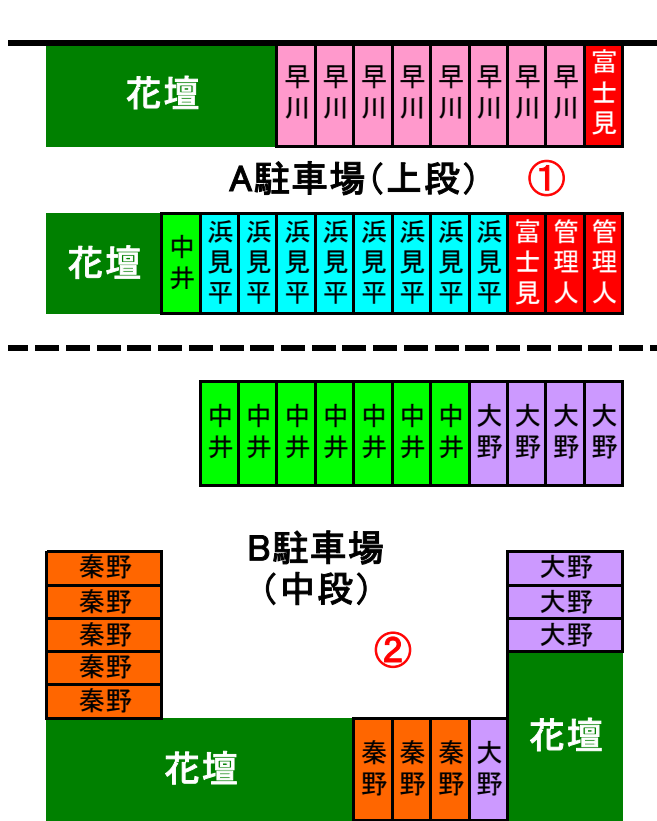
花壇

早川 早川 早川 早川 早川 早川 早川 早川 富士見

A駐車場（上段） ①

花壇

中井 浜見平 浜見平 浜見平 浜見平 浜見平 浜見平 浜見平 浜見平 富士見 管理人 管理人

中井 中井 中井 中井 中井 中井 中井 大野 大野 大野 大野

B駐車場（中段）

②

秦野
秦野
秦野
秦野
秦野

大野
大野
大野

花壇

秦野 秦野 秦野 大野

花壇